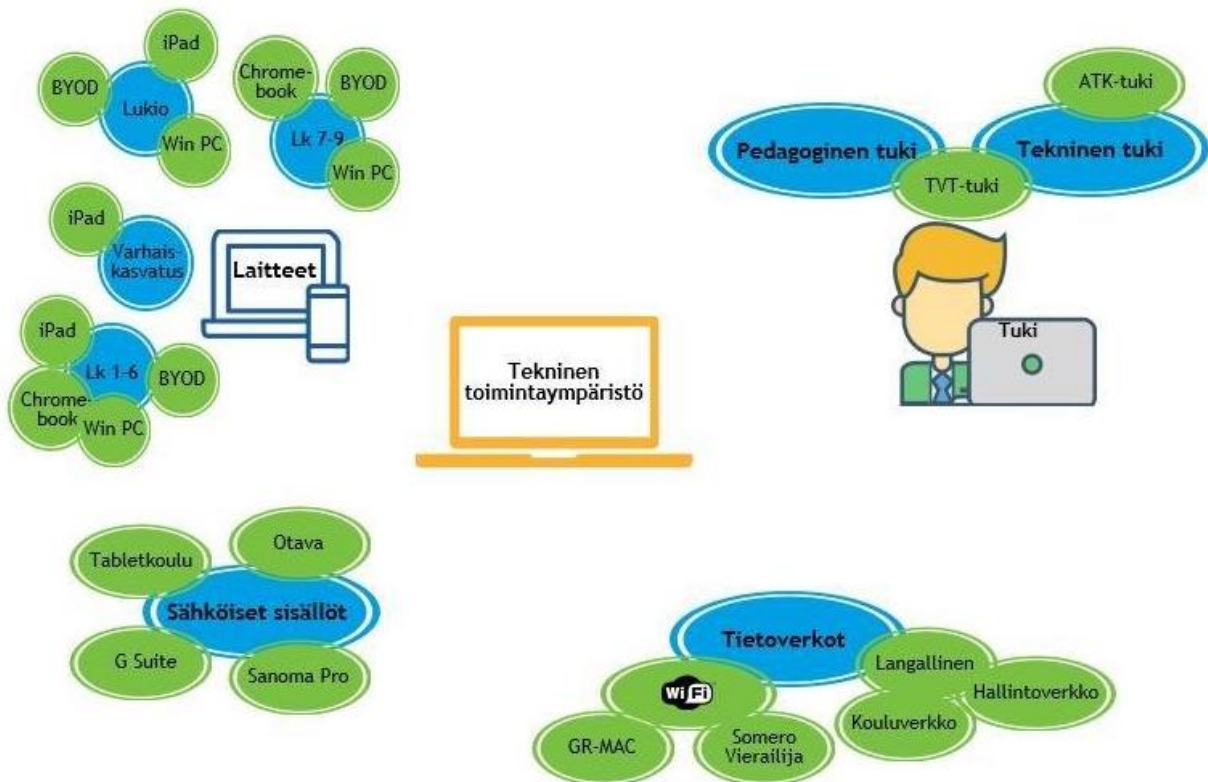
iPad
BYOD
Lukio
Win PC
Chromebook
BYOD
Lk 7-9
Win PC

ATK-tuki
Pedagoginen tuki
Tekninen tuki
TVT-tuki

iPad
Varhaiskasvatus
Laitteet

iPad
Lk 1-6
BYOD
Chromebook
Win PC

Tekninen toimintaympäristö

Tuki

Tabletkoulu
Otava
Sähköiset sisällöt
G Suite
Sanoma Pro

Tietoverkot
Wi Fi
Langallinen
Hallintoverkko
Kouluverkko
GR-MAC
Somero Vierailija